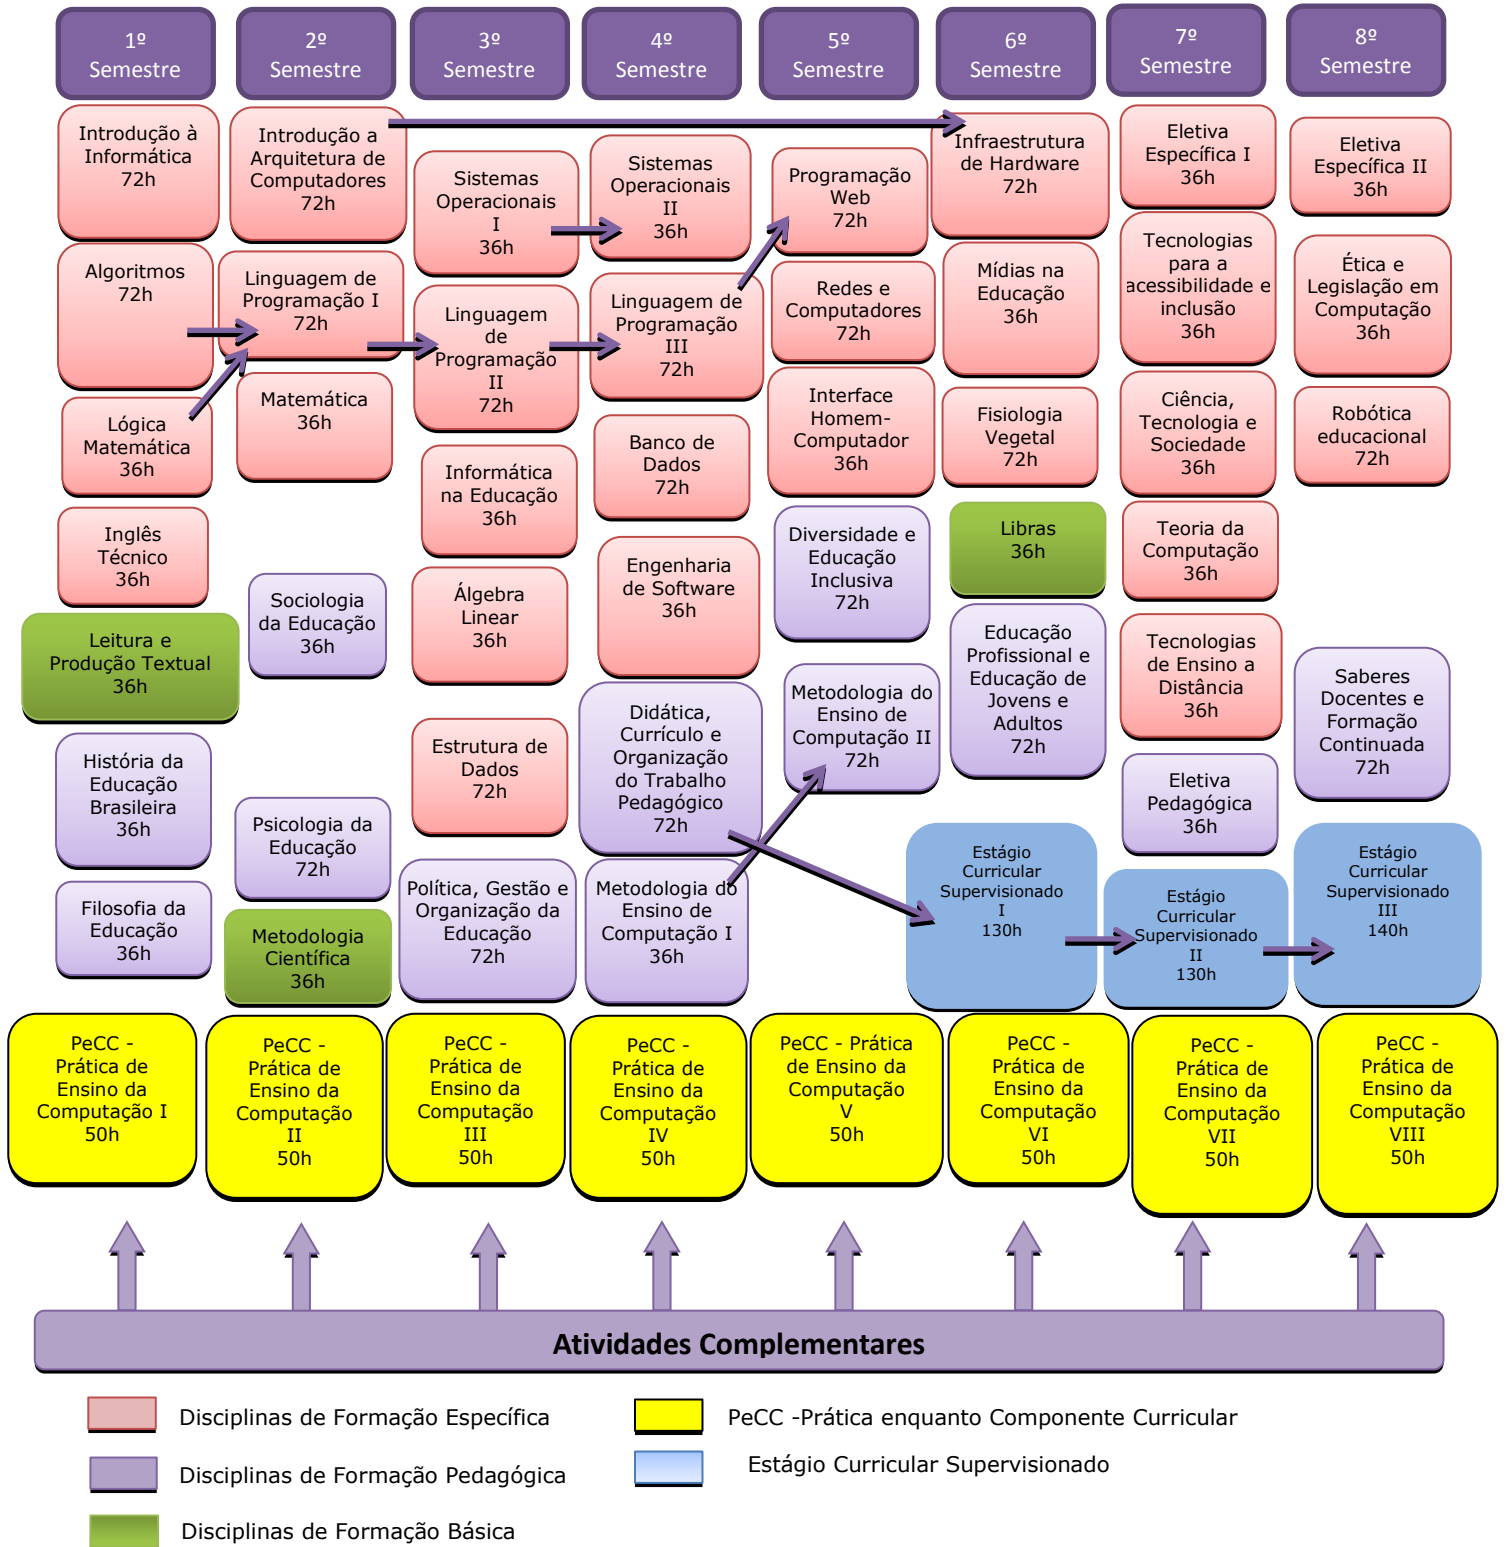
1º Semestre

Introdução à Informática 72h

Algoritmos 72h

Lógica Matemática 36h

Inglês Técnico 36h

Leitura e Produção Textual 36h

História da Educação Brasileira 36h

Filosofia da Educação 36h

PeCC - Prática de Ensino da Computação I 50h

2º Semestre

Introdução a Arquitetura de Computadores 72h

Linguagem de Programação I 72h

Matemática 36h

Sociologia da Educação 36h

Psicologia da Educação 72h

Metodologia Científica 36h

PeCC - Prática de Ensino da Computação II 50h

3º Semestre

Sistemas Operacionais I 36h

Linguagem de Programação II 72h

Informática na Educação 36h

Álgebra Linear 36h

Estrutura de Dados 72h

Política, Gestão e Organização da Educação 72h

PeCC - Prática de Ensino da Computação III 50h

4º Semestre

Sistemas Operacionais II 36h

Linguagem de Programação III 72h

Banco de Dados 72h

Engenharia de Software 36h

Didática, Currículo e Organização do Trabalho Pedagógico 72h

Metodologia do Ensino de Computação I 36h

PeCC - Prática de Ensino da Computação IV 50h

5º Semestre

Programação Web 72h

Redes e Computadores 72h

Interface Homem-Computador 36h

Diversidade e Educação Inclusiva 72h

Metodologia do Ensino de Computação II 72h

PeCC - Prática de Ensino da Computação V 50h

6º Semestre

Infraestrutura de Hardware 72h

Mídias na Educação 36h

Fisiologia Vegetal 72h

Libras 36h

Educação Profissional e Educação de Jovens e Adultos 72h

Estágio Curricular Supervisionado I 130h

PeCC - Prática de Ensino da Computação VI 50h

7º Semestre

Eletiva Específica I 36h

Tecnologias para a acessibilidade e inclusão 36h

Ciência, Tecnologia e Sociedade 36h

Teoria da Computação 36h

Tecnologias de Ensino a Distância 36h

Eletiva Pedagógica 36h

Estágio Curricular Supervisionado II 130h

PeCC - Prática de Ensino da Computação VII 50h

8º Semestre

Eletiva Específica II 36h

Ética e Legislação em Computação 36h

Robótica educacional 72h

Saberes Docentes e Formação Continuada 72h

Estágio Curricular Supervisionado III 140h

PeCC - Prática de Ensino da Computação VIII 50h

Atividades Complementares

Disciplinas de Formação Específica

Disciplinas de Formação Pedagógica

Disciplinas de Formação Básica

PeCC -Prática enquanto Componente Curricular

Estágio Curricular Supervisionado